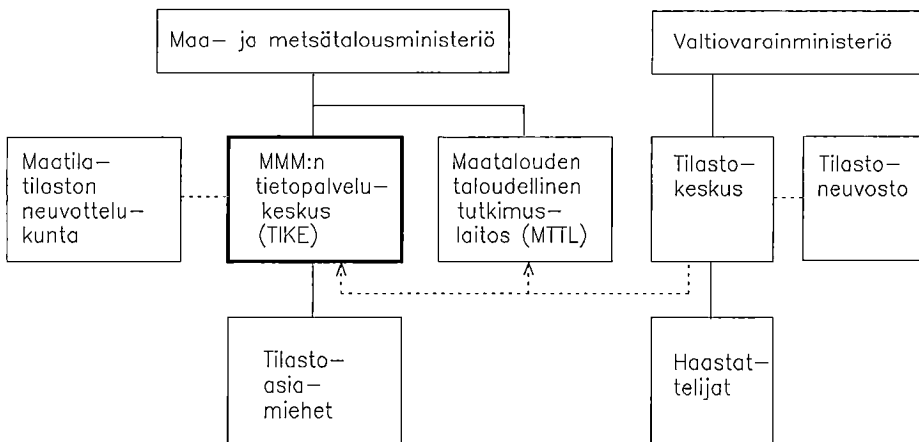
Maa- ja metsätalousministeriö

Valtiovarainministeriö

Maatilatiloston neuvottelukunta

MMM:n tietopalvelukeskus (TIKE)

Maatalouden taloudellinen tutkimuslaitos (MTTL)

Tilastokeskus

Tilastoneuvosto

Tilastoasiamiehet

Haastattelijat